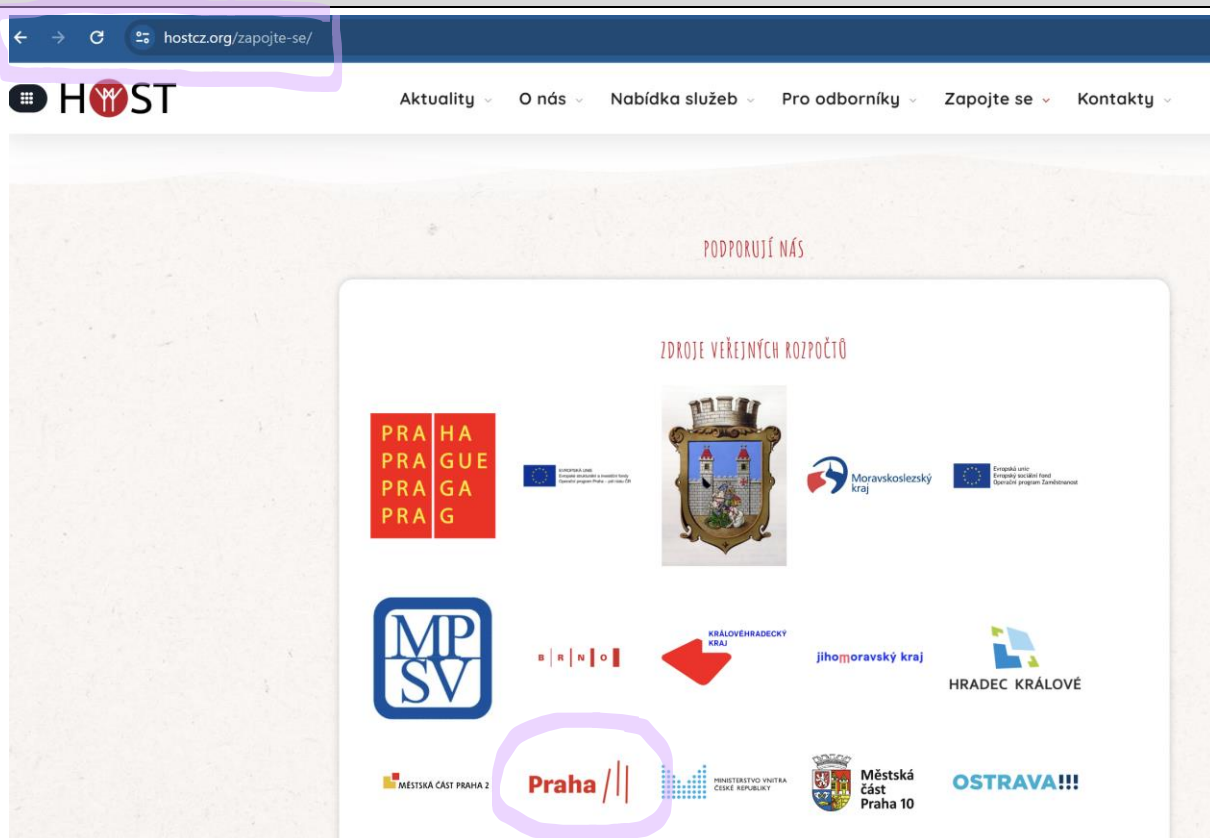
hostcz.org/zapojte-se/

HOST

Aktuality O nás Nabídka služeb Pro odborníky Zapojte se Kontakty

PODPORUJÍ NÁS

ZDROJE VEŘEJNÝCH ROZPOČTŮ

PRA HA
PRA GUE
PRA GA
PRA G

EVROPSKÁ UNIE Evropský strukturální a investiční fondy Operační program Praha – pól růstu ČR

Moravskoslezský kraj

Evropská unie Evropský sociální fond Operační program Zaměstnanost

MPSV

B R N O

KRÁLOVÉHRADECKÝ KRAJ

jihomoravský kraj

HRADEC KRÁLOVÉ

MĚSTSKÁ ČÁST PRAHA 2

Praha

MINISTERSTVO VNITRA ČESKÉ REPUBLIKY

Městská část Praha 10

OSTRAVA!!!